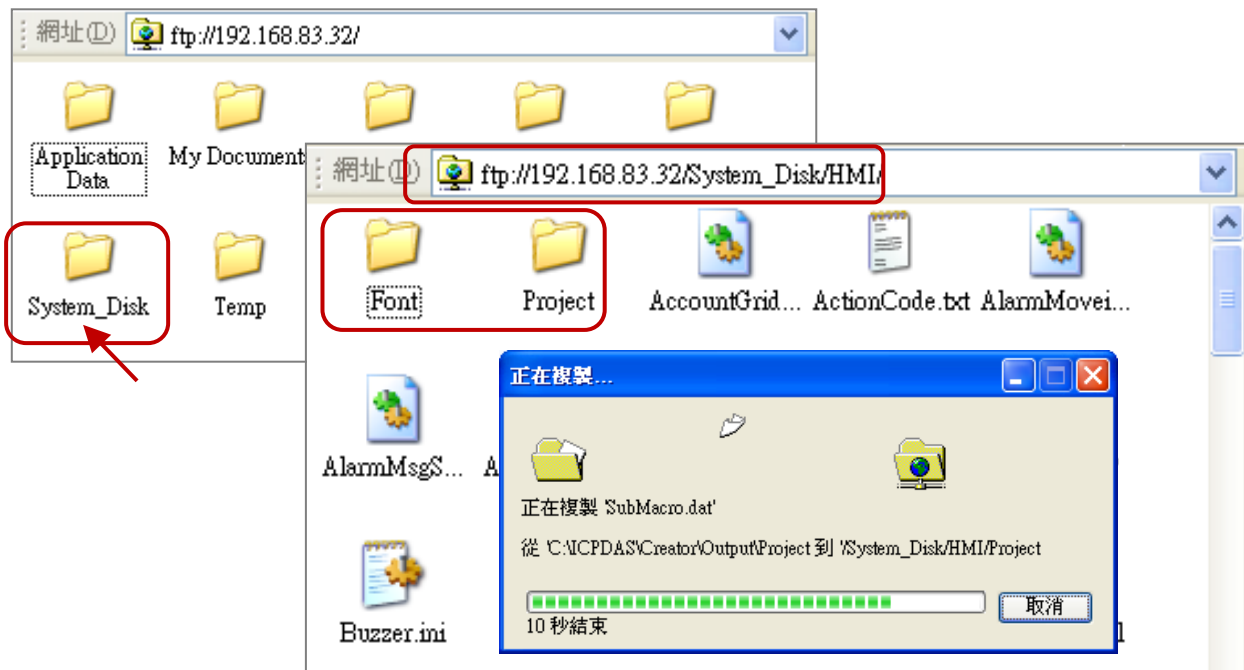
網址(D) ftp://192.168.83.32/

Application Data

My Document

System_Disk

Temp

網址(D) ftp://192.168.83.32/System_Disk/HMI/

Font

Project

AccountGrid...

ActionCode.txt

AlarmMovei...

AlarmMsgS...

A

Buzzer.ini

l

正在複製...

正在複製 'SubMacro.dat'

從 'C:\ICPDAS\Creator\Output\Project 到 '/System_Disk/HMI/Project

取消

10 秒結束